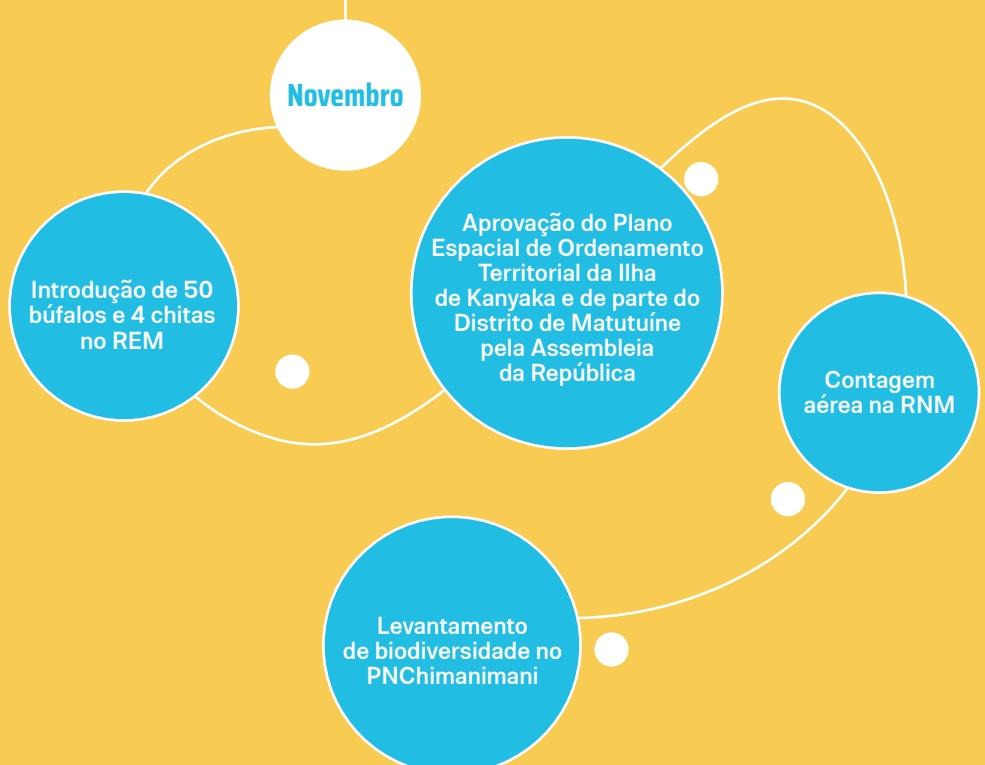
Novembro

Introdução de 50 búfalos e 4 chitas no REM

Aprovação do Plano Espacial de Ordenamento Territorial da Ilha de Kanyaka e de parte do Distrito de Matutuíne pela Assembleia da República

Contagem aérea na RNM

Levantamento de biodiversidade no PNChimanimani